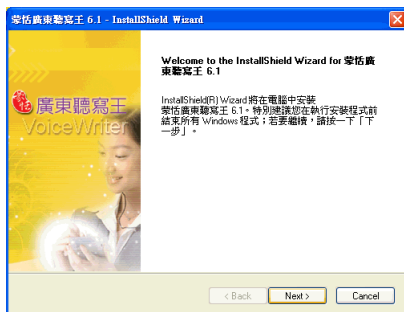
蒙恬廣東聽寫王 6.1 - InstallShield Wizard

廣東聽寫王
VoiceWriter

Welcome to the InstallShield Wizard for 蒙恬廣東聽寫王 6.1

InstallShield(R) Wizard 將在電腦中安裝蒙恬廣東聽寫王 6.1。特別建議您在執行安裝程式前結束所有 Windows程式；若要繼續，請按一下「下一步」。

< Back
Next >
Cancel